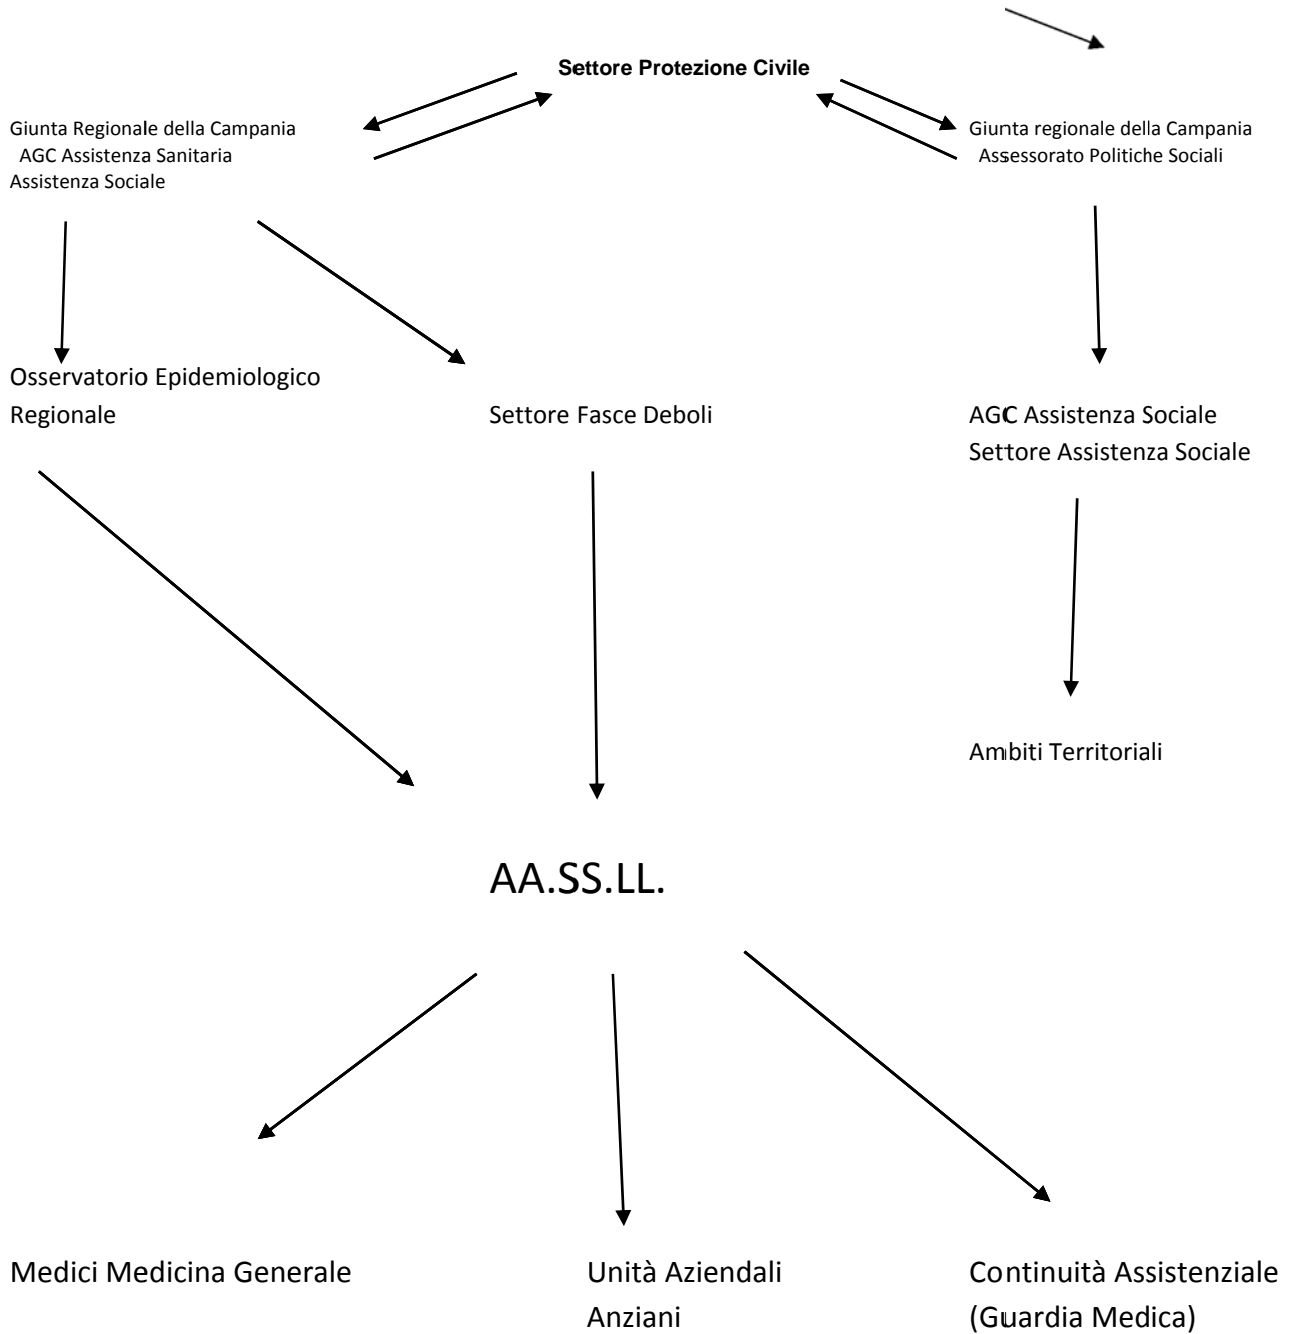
Settore Protezione Civile

Giunta Regionale della Campania
AGC Assistenza Sanitaria
Assistenza Sociale

Giunta regionale della Campania
Assessorato Politiche Sociali

Osservatorio Epidemiologico Regionale

Settore Fasce Deboli

AGC Assistenza Sociale
Settore Assistenza Sociale

Ambiti Territoriali

AA.SS.LL.

Medici Medicina Generale

Unità Aziendali Anziani

Continuità Assistenziale (Guardia Medica)